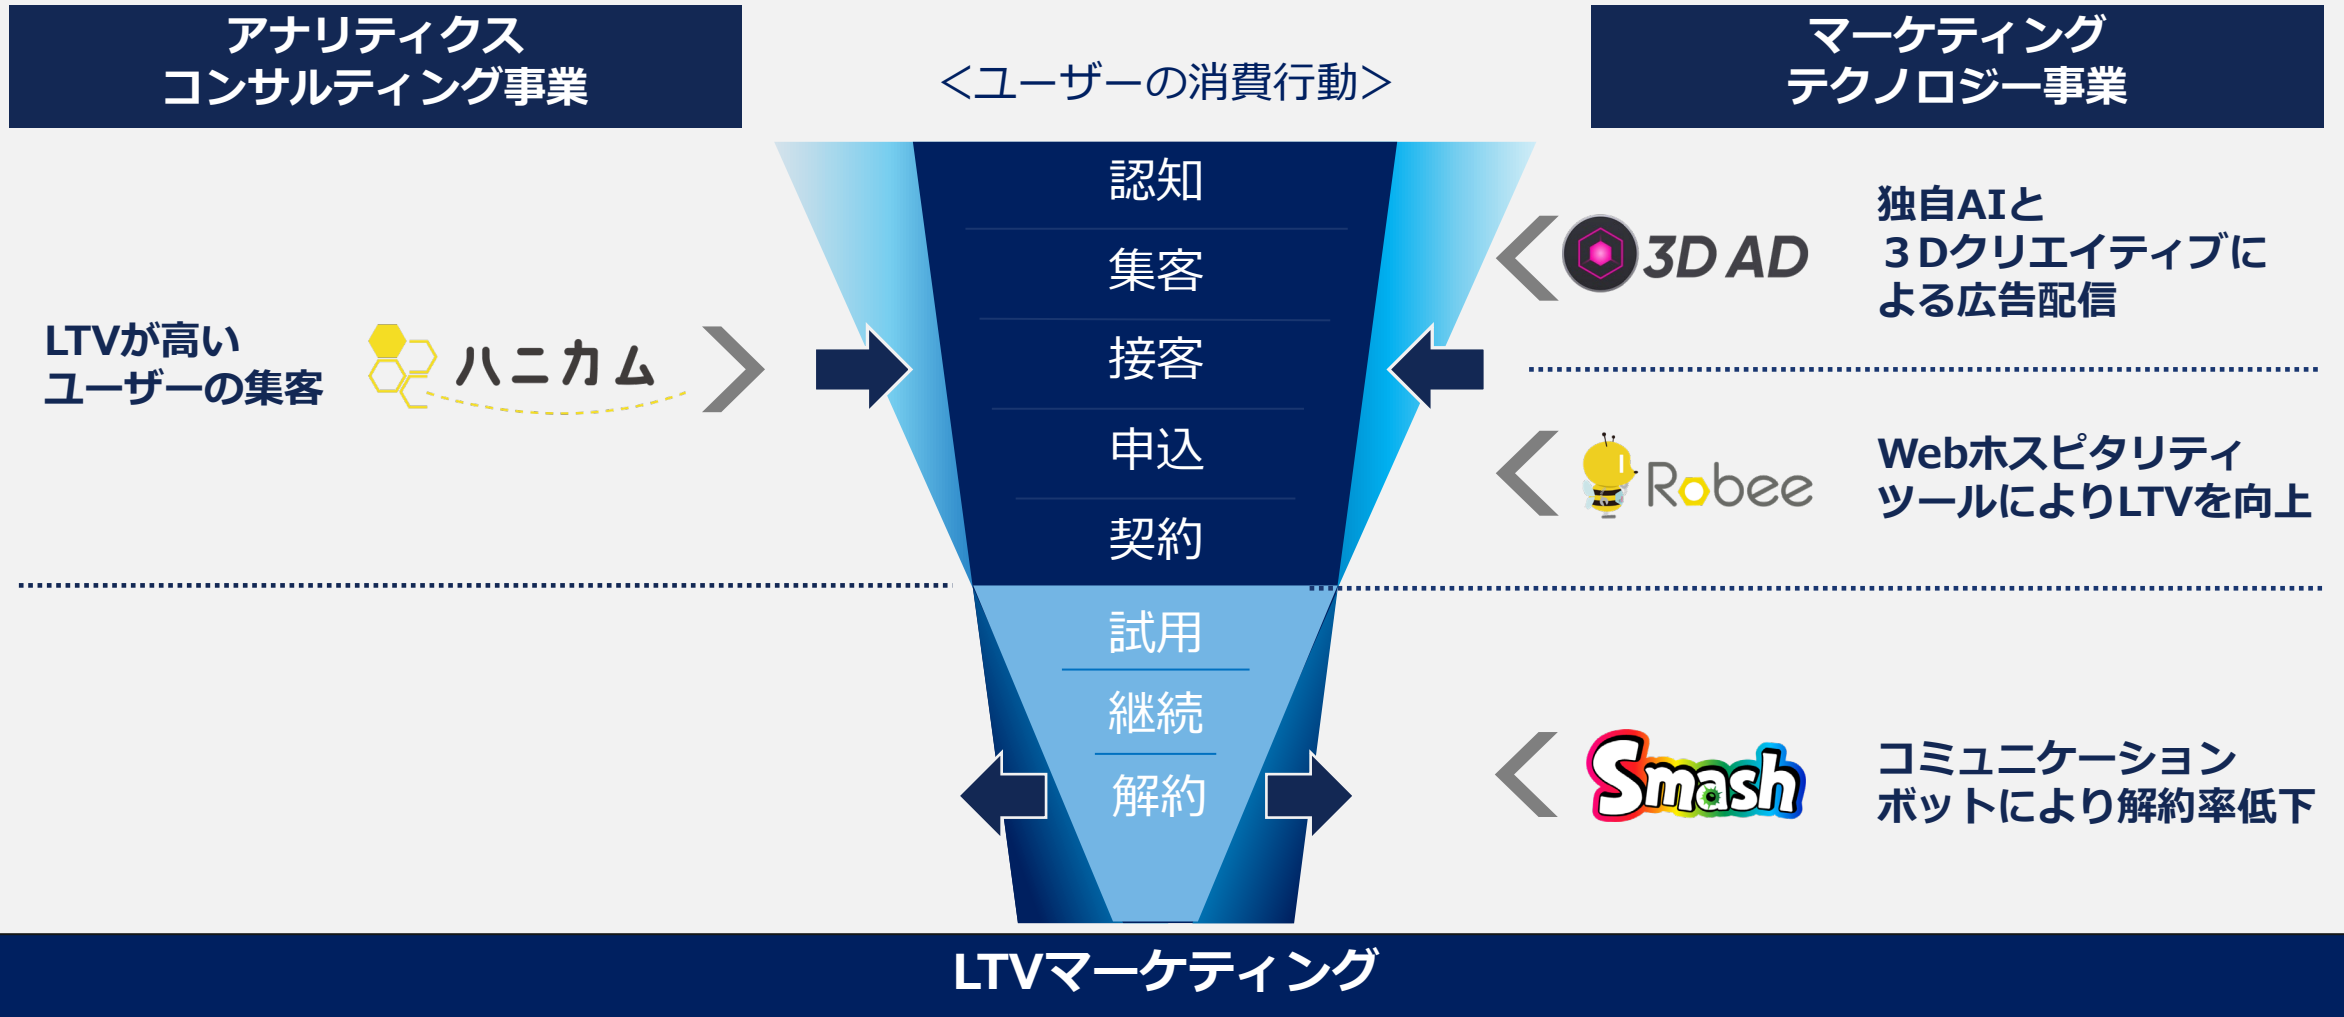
アナリティクス
コンサルティング事業

<ユーザーの消費行動>

マーケティング
テクノロジー事業

認知
集客
接客
申込
契約
試用
継続
解約

LTVが高い
ユーザーの集客

ハニカム

3D AD

独自AIと
３Dクリエイティブに
よる広告配信

Robee

Webホスピタリティ
ツールによりLTVを向上

Smash

コミュニケーション
ボットにより解約率低下

LTVマーケティング